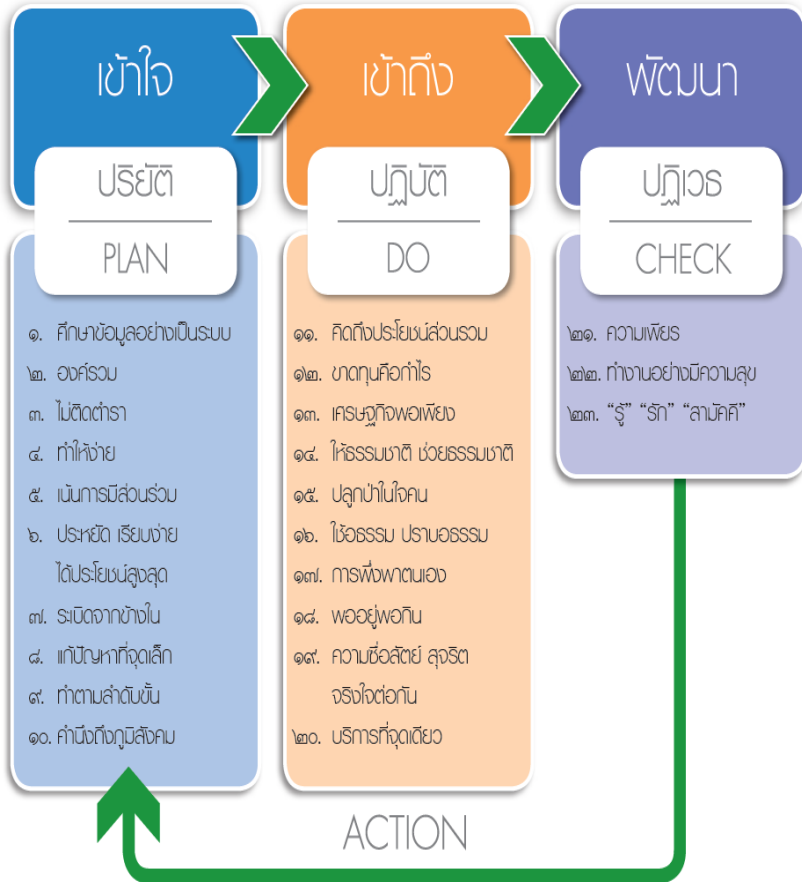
เข้าใจ

ปริยัติ

PLAN

๑. ศึกษาข้อมูลอย่างเป็นระบบ
๒. องค์รวม
๓. ไม่ติดตำรา
๔. ทำให้ง่าย
๕. เน้นการมีส่วนร่วม
๖. ประหยัด เรียบง่าย ได้ประโยชน์สูงสุด
๗. ระเบิดจากข้างใน
๘. แก้ปัญหาที่จุดเล็ก
๙. ทำตามลำดับขั้น
๑๐. คำนึงถึงภูมิสังคม

เข้าถึง

ปฏิบัติ

DO

๑๑. คิดถึงประโยชน์ส่วนรวม
๑๒. ขาดทุนคือกำไร
๑๓. เศรษฐกิจพอเพียง
๑๔. ให้ธรรมชาติ ช่วยธรรมชาติ
๑๕. ปลูกป่าในใจคน
๑๖. ใช้อธรรม ปราบอธรรม
๑๗. การพึ่งพาตนเอง
๑๘. พออยู่พอกิน
๑๙. ความซื่อสัตย์ สุจริต จริงใจต่อกัน
๒๐. บริการที่จุดเดียว

พัฒนา

ปฏิเวธ

CHECK

๒๑. ความเพียร
๒๒. ทำงานอย่างมีความสุข
๒๓. "รู้" "รัก" "สามัคคี"

ACTION